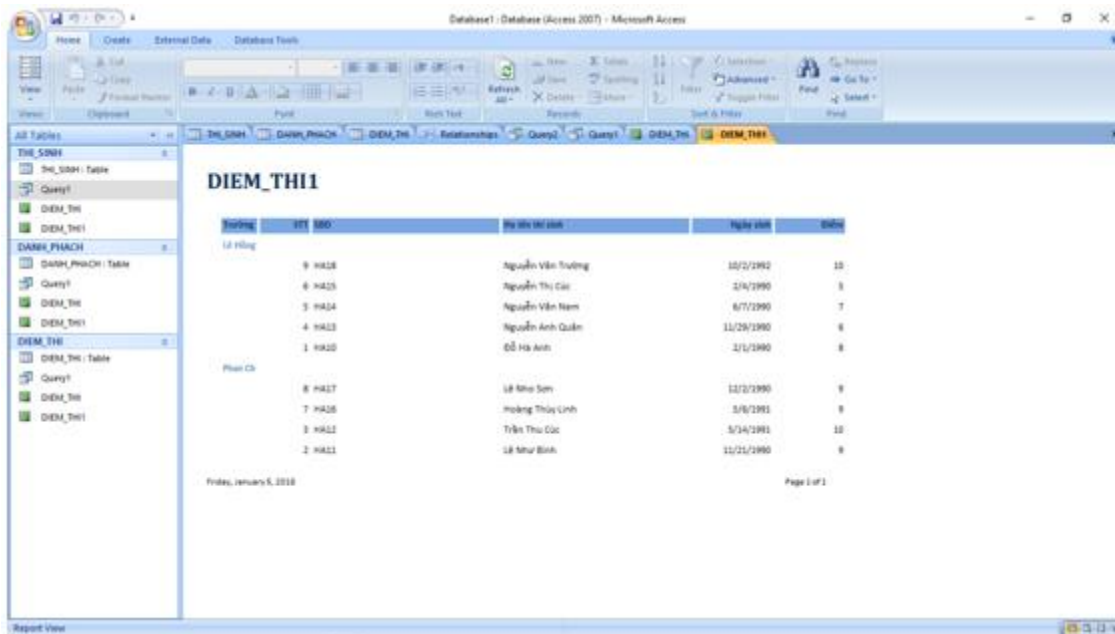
Database1 : Database (Access 2007) - Microsoft Access

Home Create External Data Database Tools

View Paste Cut Copy Format Painter Clipboard Font Rich Text Refresh All New Save Delete Totals Spelling More Records Filter Selection Advanced Toggle Filter Sort & Filter Find Replace Go To Select Find

All Tables

THI_SINH
THI_SINH : Table
Query1
DIEM_THI
DIEM_THI1

DANH_PHACH
DANH_PHACH : Table
Query1
DIEM_THI
DIEM_THI1

DIEM_THI
DIEM_THI : Table
Query1
DIEM_THI
DIEM_THI1

THI_SINH DANH_PHACH DIEM_THI Relationships Query2 Query1 DIEM_THI DIEM_THI1

DIEM_THI1

| Trường | STT | SBD | Họ tên thí sinh | Ngày sinh | Điểm |
|---|---|---|---|---|---|
| Lê Hồng | | | | | |
| | 9 | HA18 | Nguyễn Văn Trường | 10/2/1992 | 10 |
| | 6 | HA15 | Nguyễn Thị Cúc | 2/4/1990 | 5 |
| | 5 | HA14 | Nguyễn Văn Nam | 6/7/1990 | 7 |
| | 4 | HA13 | Nguyễn Anh Quân | 11/29/1990 | 6 |
| | 1 | HA10 | Đỗ Hà Anh | 2/1/1990 | 8 |
| Phan Ch | | | | | |
| | 8 | HA17 | Lê Nho Sơn | 12/2/1990 | 9 |
| | 7 | HA16 | Hoàng Thùy Linh | 3/6/1991 | 9 |
| | 3 | HA12 | Trần Thu Cúc | 5/14/1991 | 10 |
| | 2 | HA11 | Lê Như Bình | 11/21/1990 | 9 |

Friday, January 5, 2018

Page 1 of 1

Report View